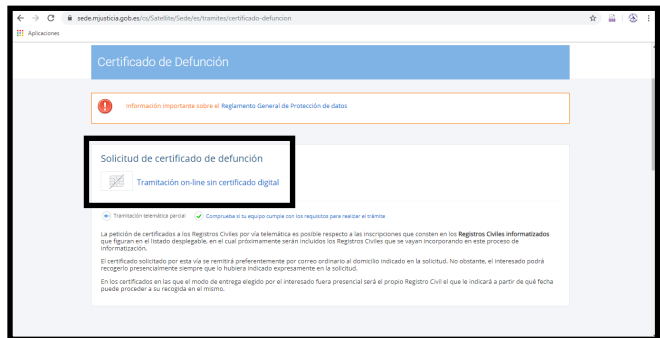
sede.mjusticia.gob.es/cs/Satellite/Sede/es/tramites/certificado-defuncion

Aplicaciones

Certificado de Defunción

Información importante sobre el Reglamento General de Protección de datos

Solicitud de certificado de defunción

Tramitación on-line sin certificado digital

Tramitación telemática parcial

Comprueba si tu equipo cumple con los requisitos para realizar el trámite

La petición de certificados a los Registros Civiles por vía telemática es posible respecto a las inscripciones que consten en los Registros Civiles informatizados que figuran en el listado desplegable, en el cual próximamente serán incluidos los Registros Civiles que se vayan incorporando en este proceso de informatización.

El certificado solicitado por esta vía se remitirá preferentemente por correo ordinario al domicilio indicado en la solicitud. No obstante, el interesado podrá recogerlo presencialmente siempre que lo hubiera indicado expresamente en la solicitud.

En los certificados en las que el modo de entrega elegido por el interesado fuera presencial será el propio Registro Civil el que le indicará a partir de qué fecha puede proceder a su recogida en el mismo.